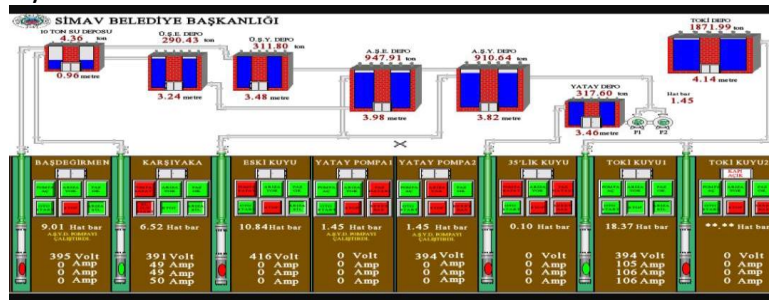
SİMAV BELEDİYE BAŞKANLIĞI

10 TON SU DEPOSU
4.30 ton
0.96 metre

Ü.Ş.E. DEPO
290.43 ton
3.24 metre

O.Ş.Y. DEPO
311.80 ton
3.48 metre

A.Ş.E. DEPO
947.91 ton
3.98 metre

A.Ş.Y. DEPO
910.64 ton
3.82 metre

YATAY DEPO
317.60 ton
3.46 metre

Hat bar
1.45

P1 P2

TOKİ DEPO
1871.99 ton
4.14 metre

BAŞDEĞİRMEN
9.01 Hat bar
395 Volt
0 Amp
0 Amp

KARŞIYAKA
6.52 Hat bar
391 Volt
49 Amp
49 Amp
50 Amp

ESKİ KUYU
10.84 Hat bar
416 Volt
0 Amp
0 Amp

YATAY POMPA1
1.45 Hat bar
0 Volt
0 Amp
0 Amp

YATAY POMPA2
1.45 Hat bar
394 Volt
0 Amp
0 Amp

35'LİK KUYU
0.10 Hat bar
0 Volt
0 Amp
0 Amp

TOKİ KUYU1
18.37 Hat bar
394 Volt
105 Amp
106 Amp
106 Amp

TOKİ KUYU2
*.** Hat bar
0 Volt
0 Amp
0 Amp